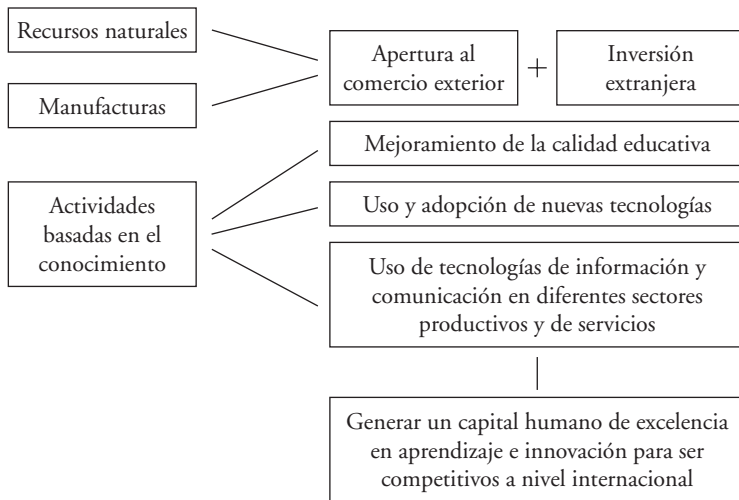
Recursos naturales

Manufacturas

Apertura al comercio exterior

+

Inversión extranjera

Actividades basadas en el conocimiento

Mejoramiento de la calidad educativa

Uso y adopción de nuevas tecnologías

Uso de tecnologías de información y comunicación en diferentes sectores productivos y de servicios

Generar un capital humano de excelencia en aprendizaje e innovación para ser competitivos a nivel internacional